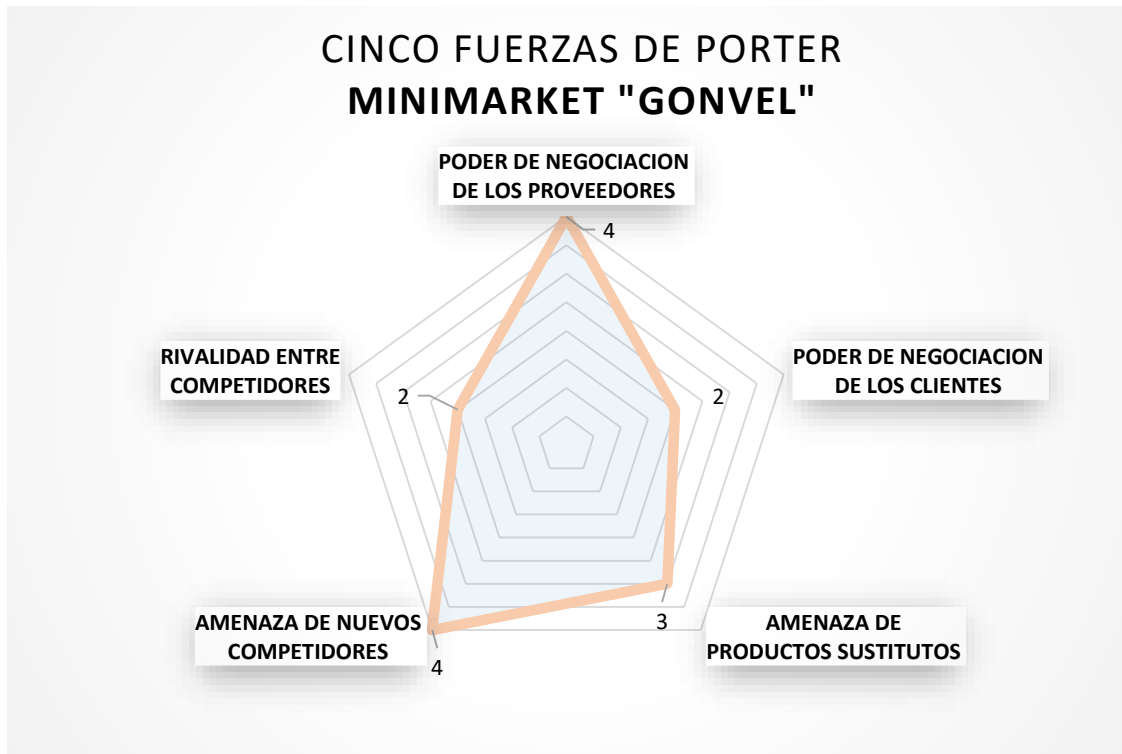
CINCO FUERZAS DE PORTER
MINIMARKET "GONVEL"

PODER DE NEGOCIACION DE LOS PROVEEDORES
4

PODER DE NEGOCIACION DE LOS CLIENTES
2

AMENAZA DE PRODUCTOS SUSTITUTOS
3

AMENAZA DE NUEVOS COMPETIDORES
4

RIVALIDAD ENTRE COMPETIDORES
2